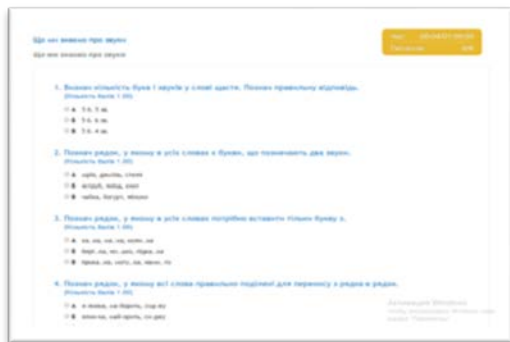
Що ми знаємо про звуки

Що ми знаємо про звуки

Час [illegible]
Питання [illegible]

1. Визнач кількість букв і звуків у слові щастя. Позначи правильну відповідь.
(Кількість балів 1.00)

А 7 б, 5 зв.
Б 5 б, 6 зв.
В 5 б, 4 зв.

2. Позначи рядок, у якому в усіх словах є букви, що позначають два звуки.
(Кількість балів 1.00)

А щіпка, джміль, стеля
Б віддій, їжак, ялиця
В чайка, ягуар, яблуко

3. Позначи рядок, у якому в усіх словах потрібно вставити тільки букву з.
(Кількість балів 1.00)

А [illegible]
Б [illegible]
В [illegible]

4. Позначи рядок, у якому всі слова правильно поділені для переносу з рядка в рядок.
(Кількість балів 1.00)

А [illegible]
Б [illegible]

Активація Windows
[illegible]